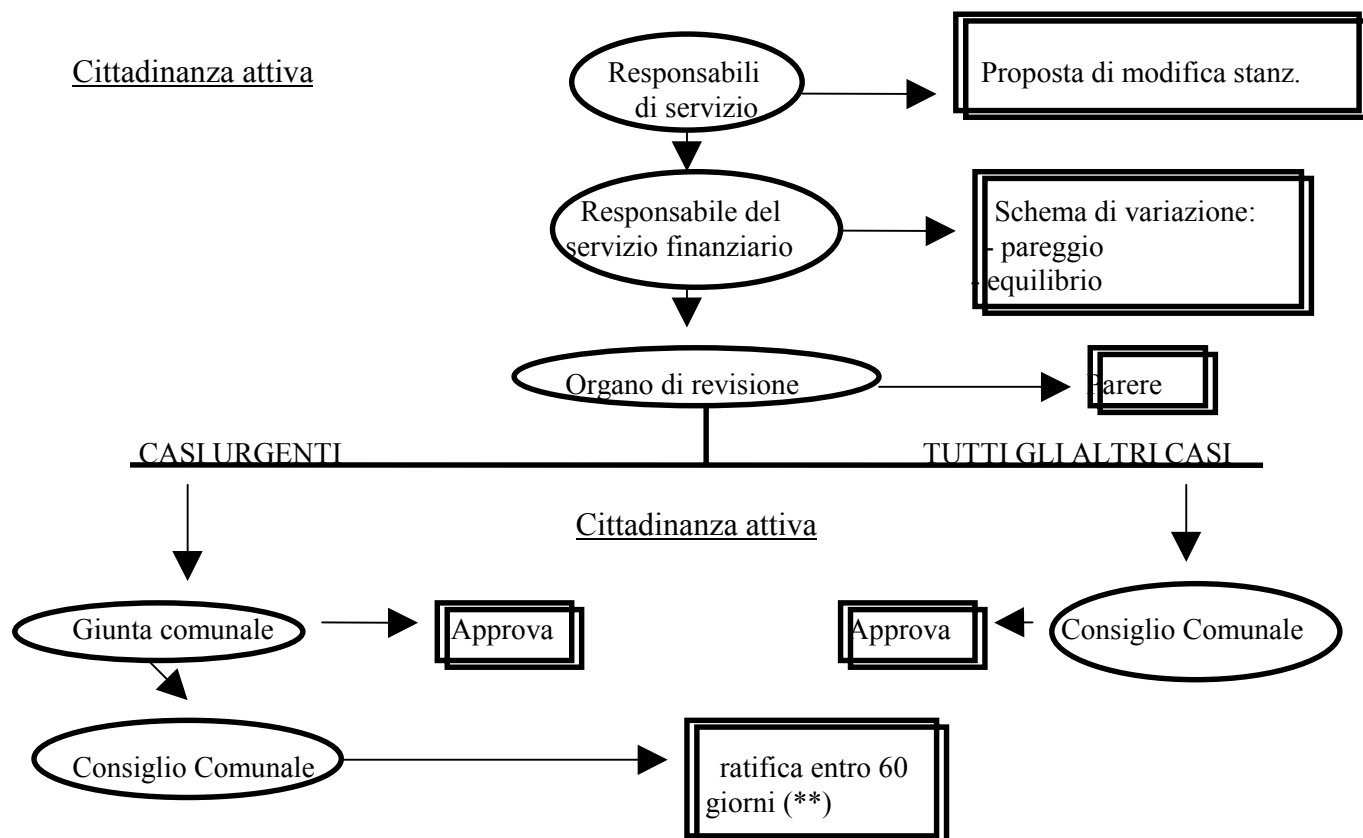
Cittadinanza attiva

Responsabili di servizio

Proposta di modifica stanz.

Responsabile del servizio finanziario

Schema di variazione:
- pareggio
- equilibrio

Organo di revisione

Parere

CASI URGENTI

TUTTI GLI ALTRI CASI

Cittadinanza attiva

Giunta comunale

Approva

Approva

Consiglio Comunale

Consiglio Comunale

ratifica entro 60 giorni (**)